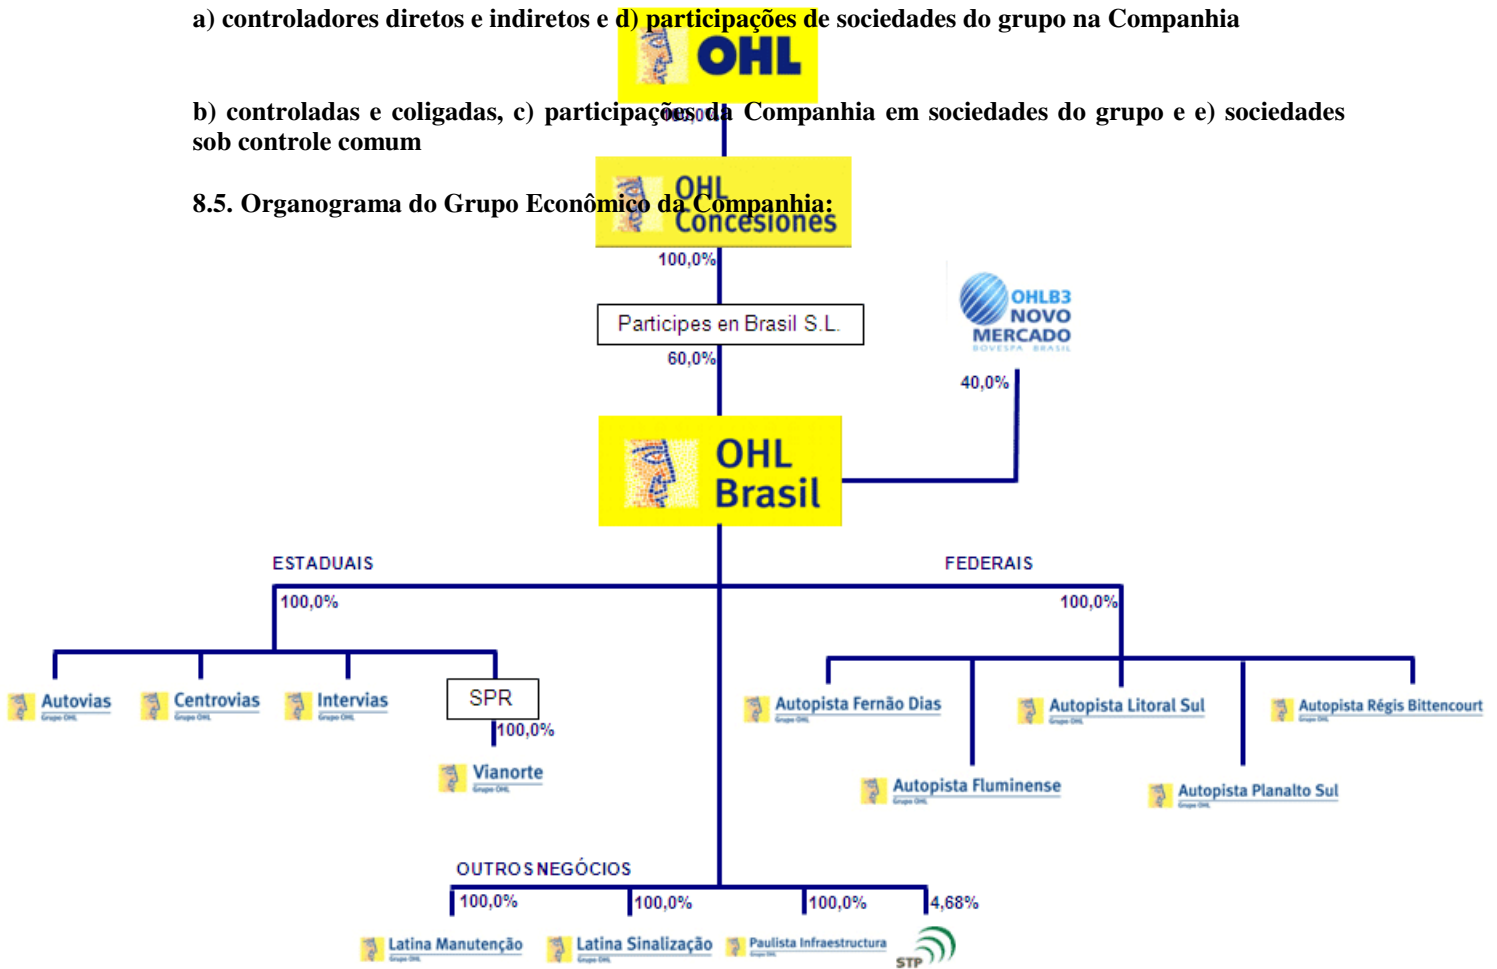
a) controladores diretos e indiretos e d) participações de sociedades do grupo na Companhia

OHL

b) controladas e coligadas, c) participações da Companhia em sociedades do grupo e e) sociedades sob controle comum

100,0%

8.5. Organograma do Grupo Econômico da Companhia:

OHL Concesiones

100,0%

Participes en Brasil S.L.

60,0%

OHLB3 NOVO MERCADO BOVESPA BRASIL

40,0%

OHL Brasil

ESTADUAIS

FEDERAIS

100,0%

100,0%

Autovias Grupo OHL

Centrovias Grupo OHL

Intervias Grupo OHL

SPR

100,0%

Vianorte Grupo OHL

Autopista Fernão Dias Grupo OHL

Autopista Litoral Sul Grupo OHL

Autopista Régis Bittencourt Grupo OHL

Autopista Fluminense Grupo OHL

Autopista Planalto Sul Grupo OHL

OUTROS NEGÓCIOS

100,0%

100,0%

100,0%

4,68%

Latina Manutenção Grupo OHL

Latina Sinalização Grupo OHL

Paulista Infraestructura Grupo OHL

STP